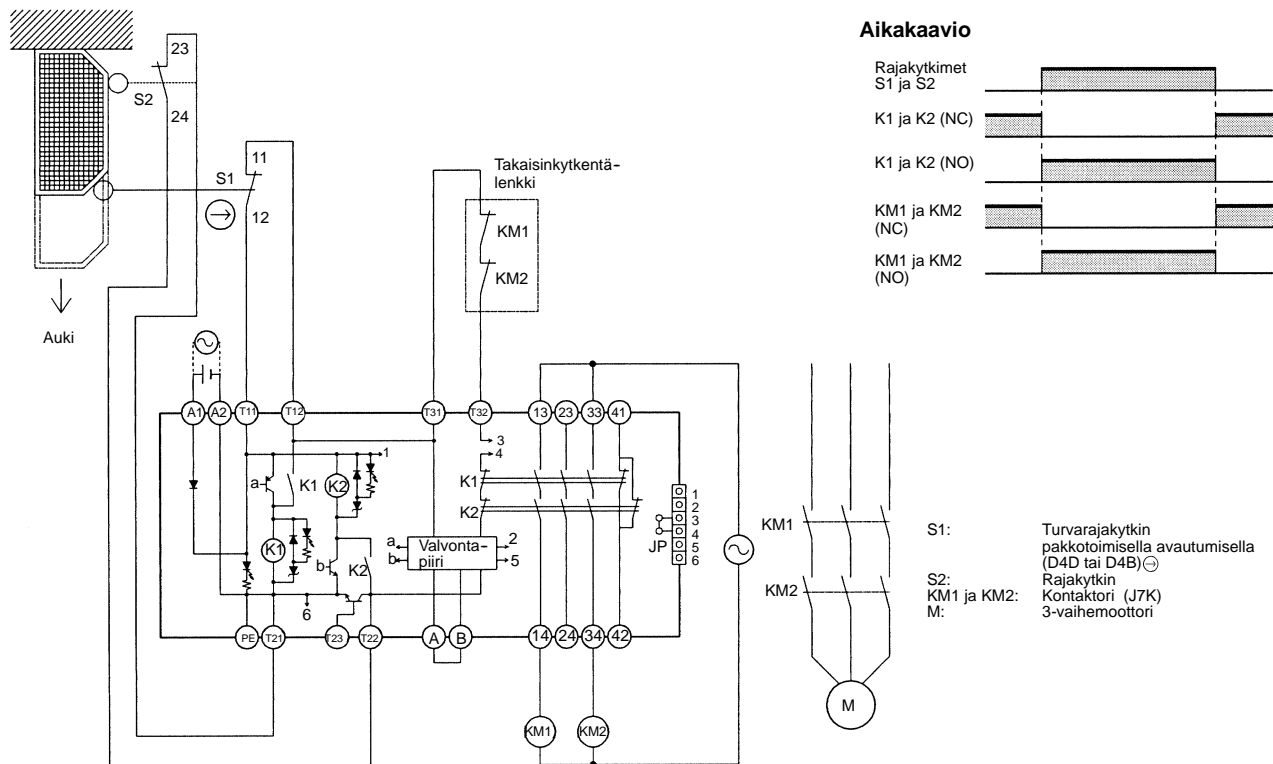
23
S2
24
11
S1
12
Auki
Takaisinkytkentälenkki
KM1
KM2
A1 A2 T11 T12 T31 T32 13 23 33 41
1
K1 K2
a
K1
b
K2
Valvontapiiri
a
b
2
5
3
4
K1
K2
1
2
3
4
5
6
JP
6
PE T21 T23 T22 A B 14 24 34 42
KM1 KM2
KM1
KM2
M

Aikakaavio

Rajakytkimet S1 ja S2
K1 ja K2 (NC)
K1 ja K2 (NO)
KM1 ja KM2 (NC)
KM1 ja KM2 (NO)

| S1: | Turvarajakytkin pakkotoimisella avautumisella (D4D tai D4B) |
|---|---|
| S2: | Rajakytkin |
| KM1 ja KM2: | Kontaktori (J7K) |
| M: | 3-vaihemoottori |